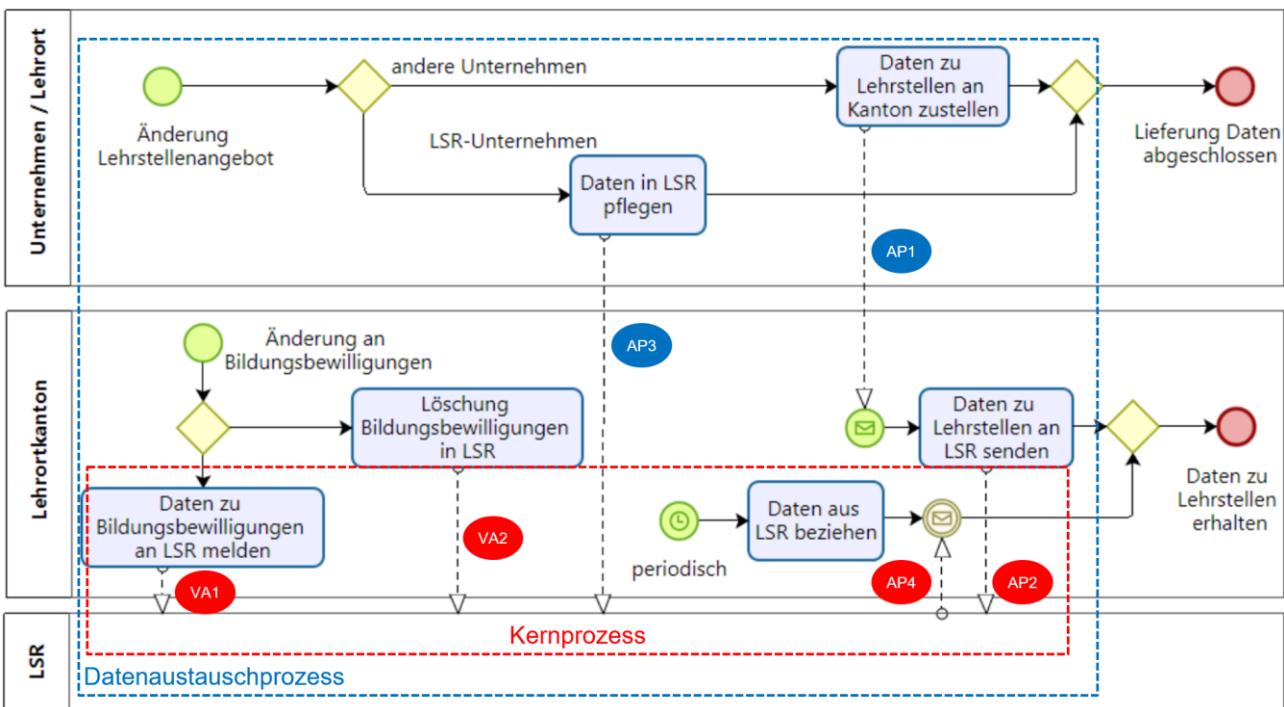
Unternehmen / Lehrort

Änderung Lehrstellenangebot

andere Unternehmen

Daten zu Lehrstellen an Kanton zustellen

Lieferung Daten abgeschlossen

LSR-Unternehmen

Daten in LSR pflegen

AP1

Lehrortkanton

Änderung an Bildungsbewilligungen

AP3

Löschung Bildungsbewilligungen in LSR

Daten zu Lehrstellen an LSR senden

Daten zu Lehrstellen erhalten

Daten zu Bildungsbewilligungen an LSR melden

VA2

periodisch

Daten aus LSR beziehen

VA1

AP4

AP2

LSR

Kernprozess

Datenaustauschprozess